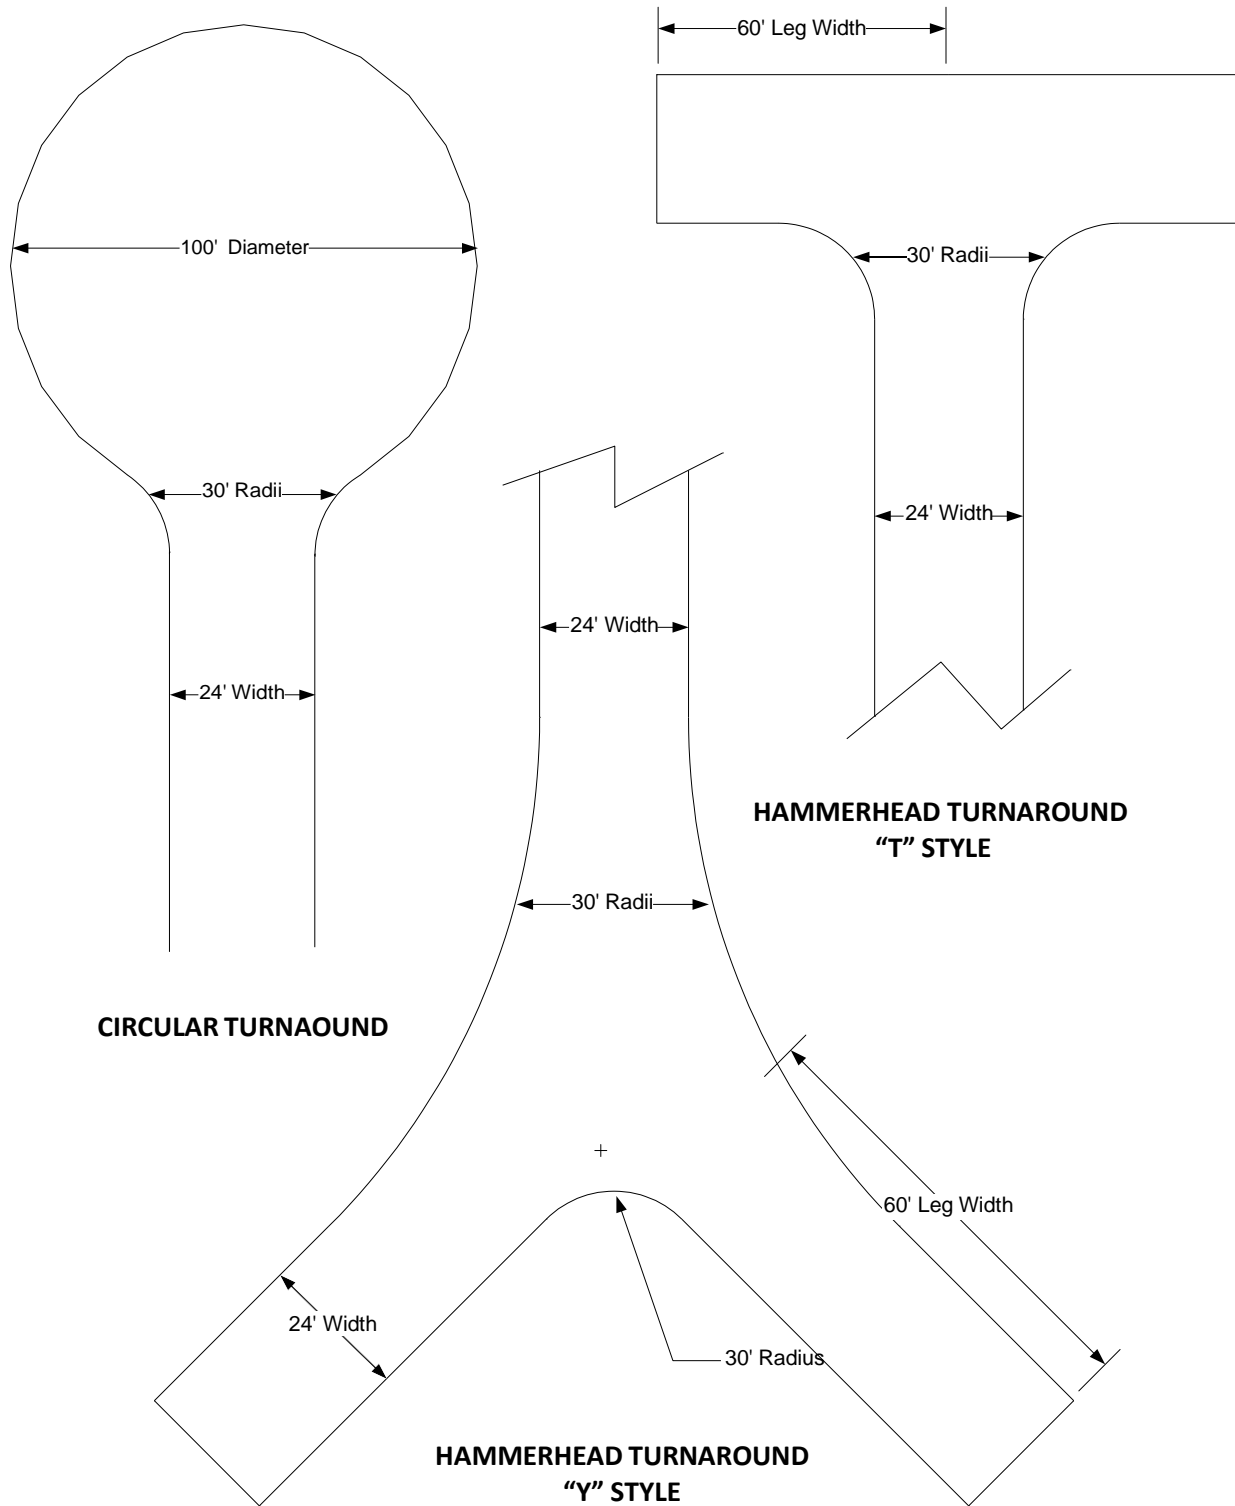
60' Leg Width

100' Diameter

30' Radii

30' Radii

24' Width

24' Width

24' Width

HAMMERHEAD TURNAROUND
"T" STYLE

30' Radii

CIRCULAR TURNAOUND

60' Leg Width

24' Width

30' Radius

HAMMERHEAD TURNAROUND
"Y" STYLE